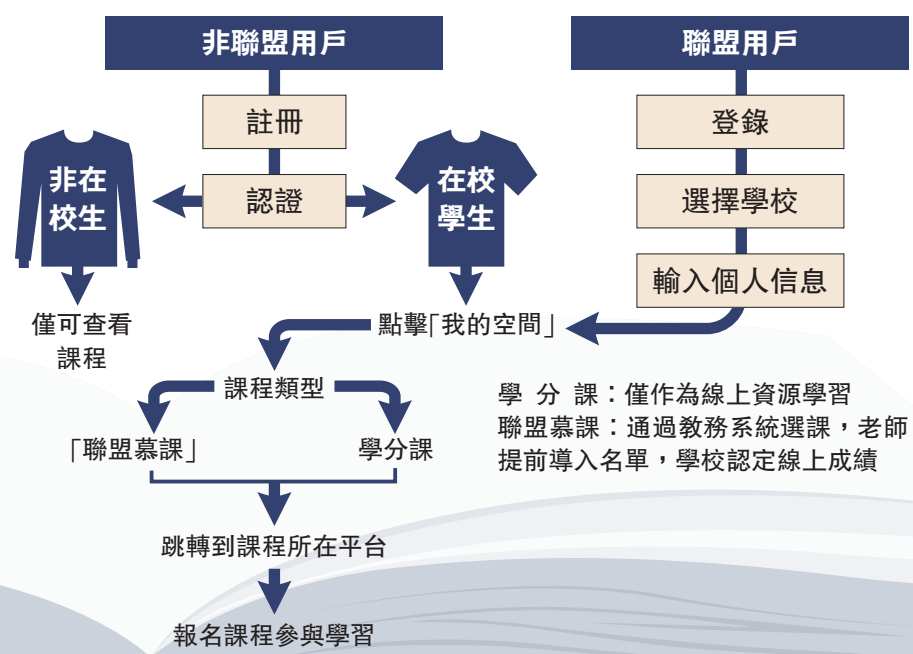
非聯盟用戶

聯盟用戶

註冊

認證

非在校生

在校學生

登錄

選擇學校

輸入個人信息

僅可查看課程

點擊「我的空間」

課程類型

「聯盟慕課」

學分課

學 分 課：僅作為線上資源學習
聯盟慕課：通過教務系統選課，老師提前導入名單，學校認定線上成績

跳轉到課程所在平台

報名課程參與學習